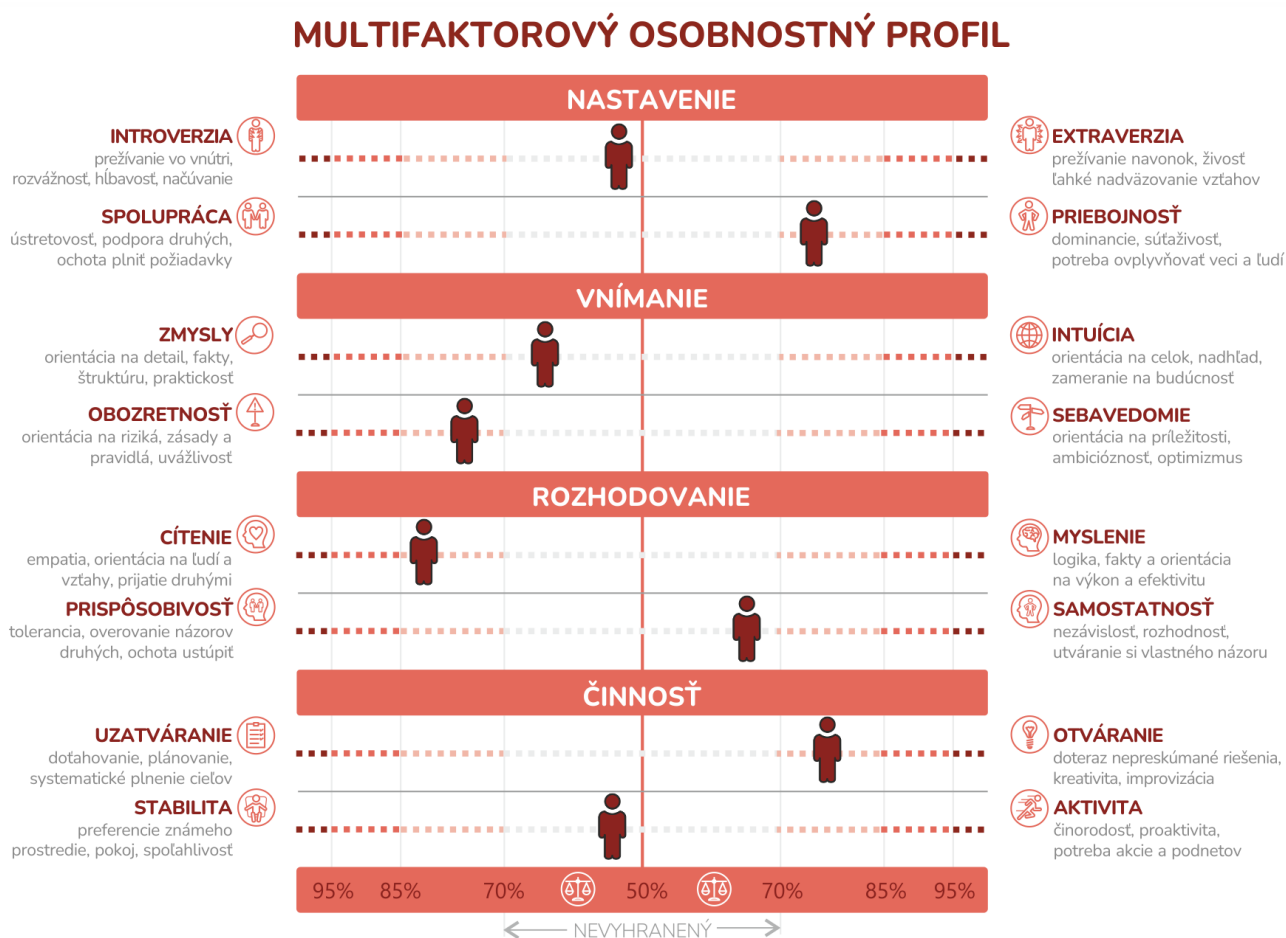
MULTIFAKTOROVÝ OSOBNOSTNÝ PROFIL

NASTAVENIE

INTROVERZIA
prežívanie vo vnútri
rozvážnosť, hĺbavosť, načúvanie

EXTRAVERZIA
prežívanie navonok, živosť
ľahké nadväzovanie vzťahov

SPOLUPRÁCA
ústretovosť, podpora druhých,
ochota plniť požiadavky

PRIEBOJNOSŤ
dominancie, súťaživosť,
potreba ovplyvňovať veci a ľudí

VNÍMANIE

ZMYSLY
orientácia na detail, fakty,
štruktúru, praktickosť

INTUÍCIA
orientácia na celok, nadhľad,
zameranie na budúcnosť

OBOZRETNOSŤ
orientácia na riziká, zásady a
pravidlá, uvážlivosť

SEBAVEDOMIE
orientácia na príležitosti,
ambicióznosť, optimizmus

ROZHODOVANIE

CÍTENIE
empatia, orientácia na ľudí a
vzťahy, prijatie druhými

MYSLENIE
logika, fakty a orientácia
na výkon a efektivitu

PRISPÔSOBIVOSŤ
tolerancia, overovanie názorov
druhých, ochota ustúpiť

SAMOSTATNOSŤ
nezávislosť, rozhodnosť,
utváranie si vlastného názoru

ČINNOSŤ

UZATVÁRANIE
doťahovanie, plánovanie,
systematické plnenie cieľov

OTVÁRANIE
doteraz nepreskúmané riešenia,
kreativita, improvizácia

STABILITA
preferencie známeho
prostredie, pokoj, spoľahlivosť

AKTIVITA
činorodosť, proaktivita,
potreba akcie a podnetov

95% 85% 70% 50% 70% 85% 95%

NEVYHRANENÝ